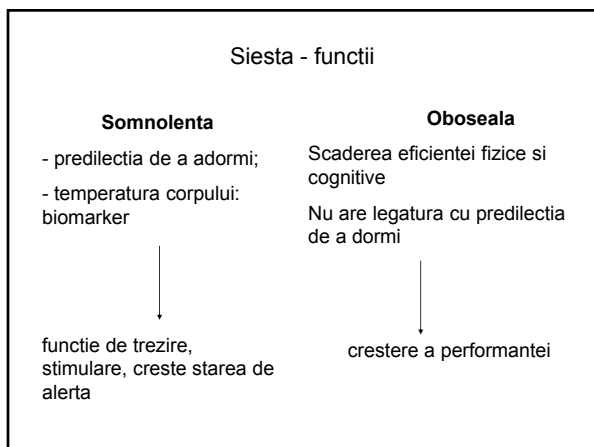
Siesta - functii

**Somnolenta**

- predilectia de a adormi;

- temperatura corpului: biomarker

functie de trezire, stimulare, creste starea de alerta

**Oboseala**

Scaderea eficientei fizice si cognitive

Nu are legatura cu predilectia de a dormi

crestere a performantei